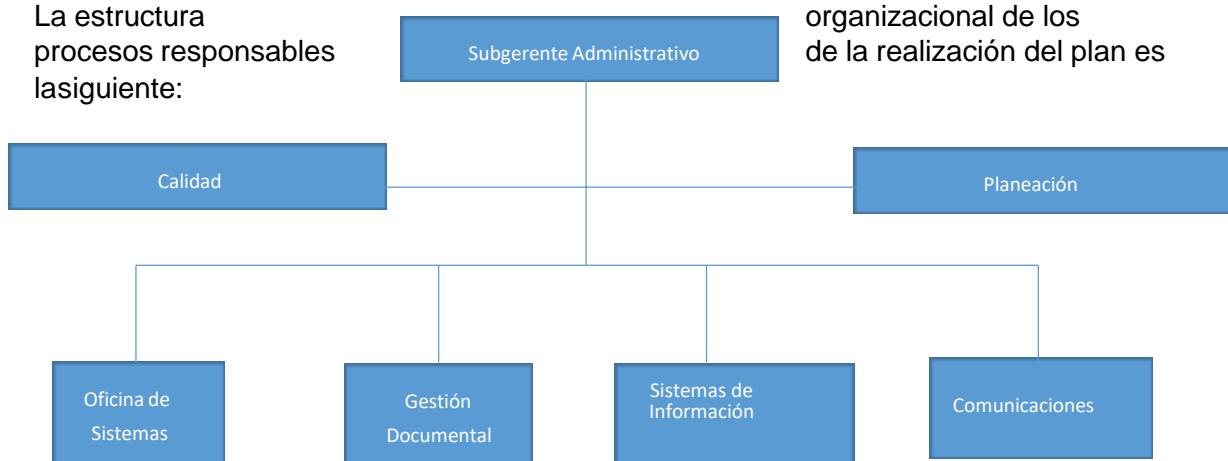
La estructura organizacional de los procesos responsables de la realización del plan es lasiguiente:

Subgerente Administrativo

Calidad

Planeación

Oficina de Sistemas

Gestión Documental

Sistemas de Información

Comunicaciones